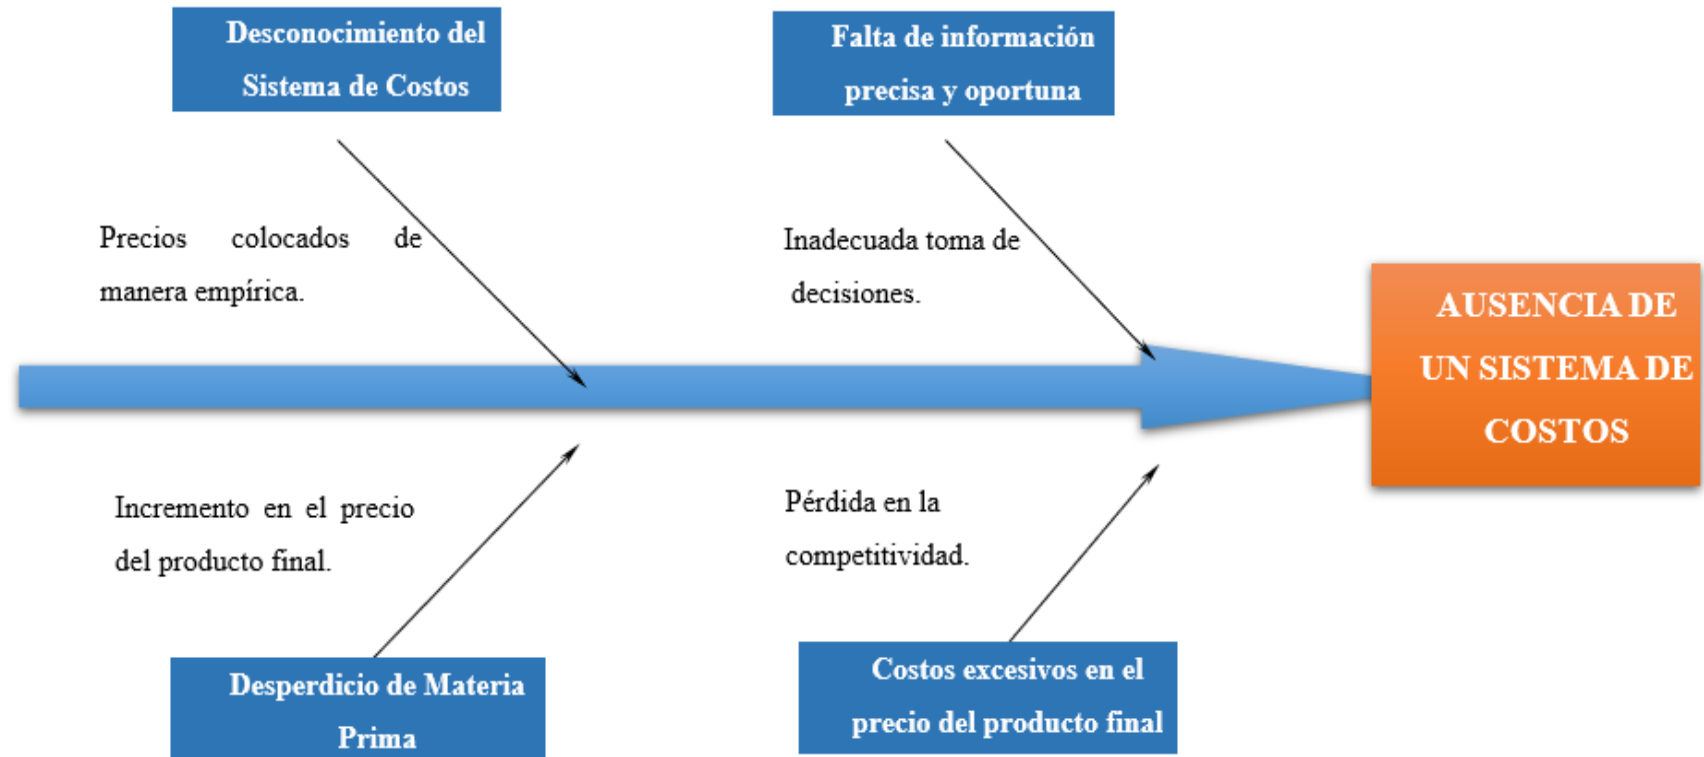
Desconocimiento del Sistema de Costos

Falta de información precisa y oportuna

Precios colocados de manera empírica.

Inadecuada toma de decisiones.

AUSENCIA DE UN SISTEMA DE COSTOS

Incremento en el precio del producto final.

Pérdida en la competitividad.

Desperdicio de Materia Prima

Costos excesivos en el precio del producto final